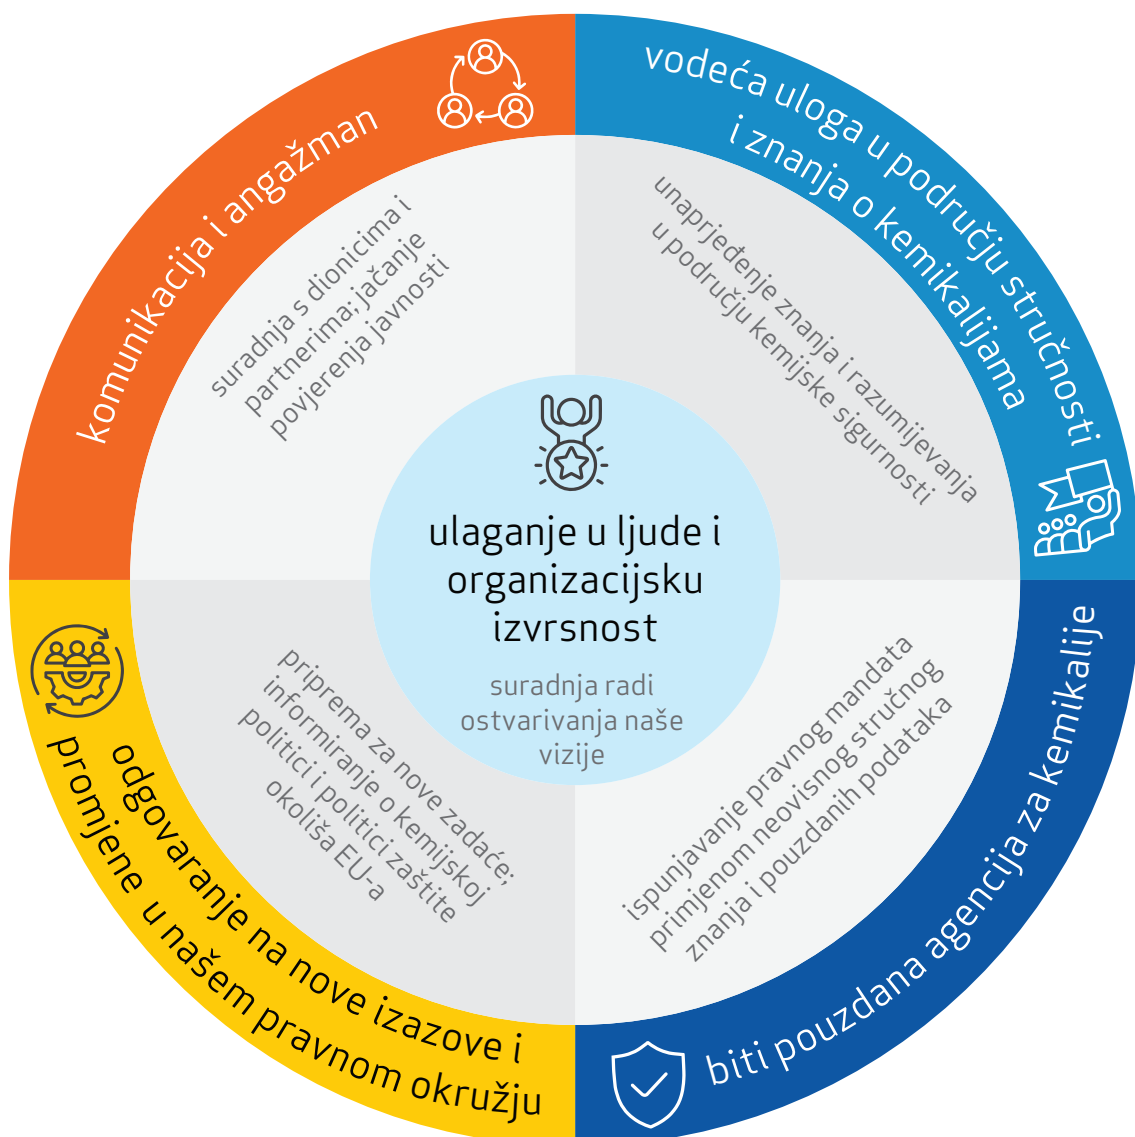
komunikacija i angažman

suradnja s dionicima i partnerima; jačanje povjerenja javnosti

vodeća uloga u području stručnosti i znanja o kemikalijama

unaprjeđenje znanja i razumijevanja u području kemijske sigurnosti

ulaganje u ljude i organizacijsku izvrsnost

suradnja radi ostvarivanja naše vizije

odgovaranje na nove izazove i promjene u našem pravnom okružju

priprema za nove zadaće; informiranje o kemijskoj politici i politici zaštite okoliša EU-a

biti pouzdana agencija za kemikalije

ispunjavanje pravnog mandata primjenom neovisnog stručnog znanja i pouzdanih podataka